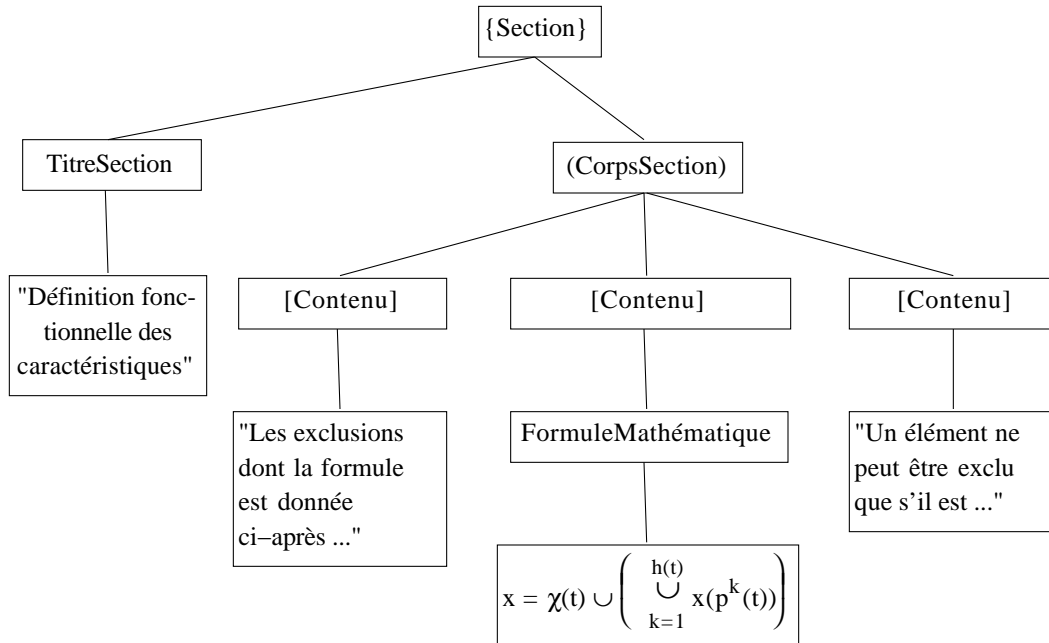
{Section}

TitreSection

(CorpsSection)

"Définition fonctionnelle des caractéristiques"

[Contenu]

[Contenu]

[Contenu]

"Les exclusions dont la formule est donnée ci–après ..."

FormuleMathématique

"Un élément ne peut être exclu que s'il est ..."

$x = \chi(t) \cup \left( \bigcup_{k=1}^{h(t)} x(p^k(t)) \right)$